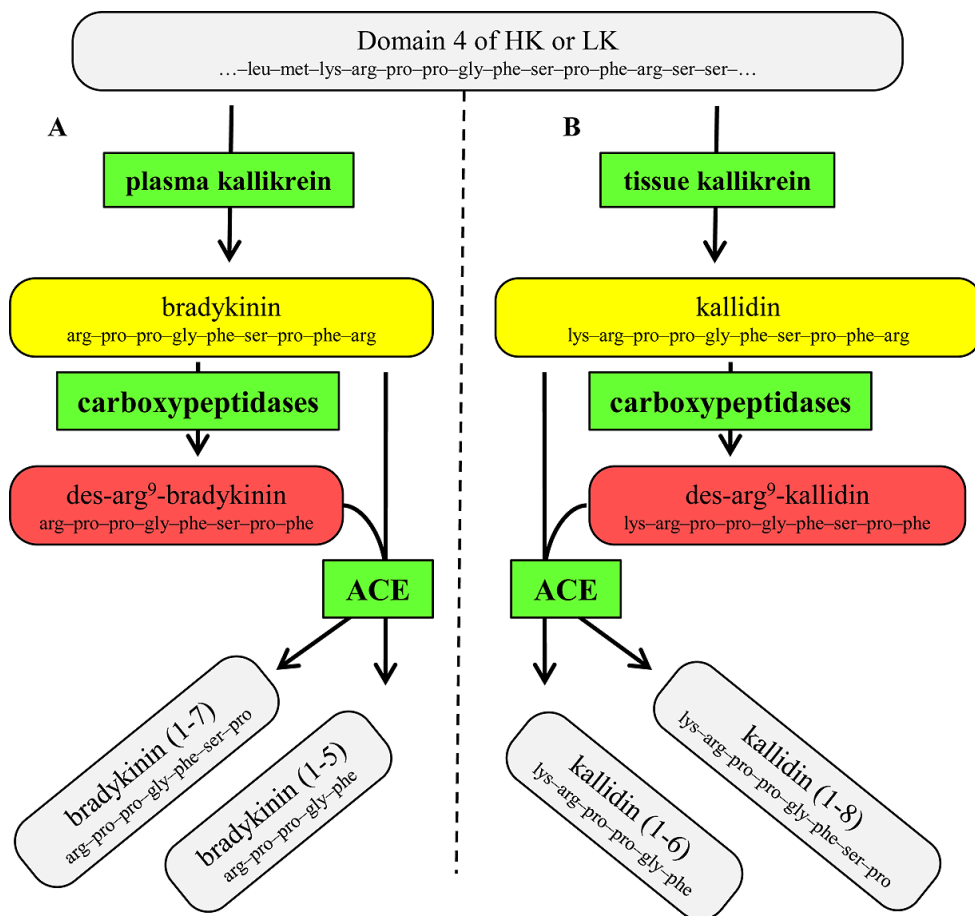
Domain 4 of HK or LK
…–leu–met–lys–arg–pro–pro–gly–phe–ser–pro–phe–arg–ser–ser–…

A

plasma kallikrein

bradykinin
arg–pro–pro–gly–phe–ser–pro–phe–arg

carboxypeptidases

des-arg$^9$-bradykinin
arg–pro–pro–gly–phe–ser–pro–phe

ACE

bradykinin (1-7)
arg–pro–pro–gly–phe–ser–pro

bradykinin (1-5)
arg–pro–pro–gly–phe

B

tissue kallikrein

kallidin
lys–arg–pro–pro–gly–phe–ser–pro–phe–arg

carboxypeptidases

des-arg$^9$-kallidin
lys–arg–pro–pro–gly–phe–ser–pro–phe

ACE

kallidin (1-6)
lys–arg–pro–pro–gly–phe

kallidin (1-8)
lys–arg–pro–pro–gly–phe–ser–pro